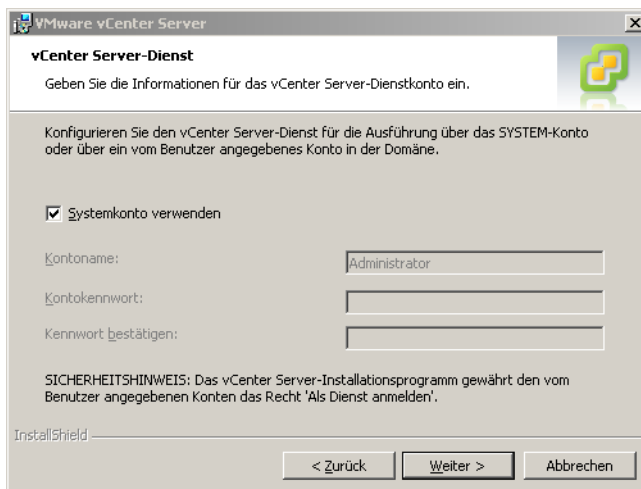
VMware vCenter Server

vCenter Server-Dienst

Geben Sie die Informationen für das vCenter Server-Dienstkonto ein.

Konfigurieren Sie den vCenter Server-Dienst für die Ausführung über das SYSTEM-Konto oder über ein vom Benutzer angegebenes Konto in der Domäne.

☑ Systemkonto verwenden

Kontoname: Administrator

Kontokennwort:

Kennwort bestätigen:

SICHERHEITSHINWEIS: Das vCenter Server-Installationsprogramm gewährt den vom Benutzer angegebenen Konten das Recht 'Als Dienst anmelden'.

InstallShield

< Zurück | Weiter > | Abbrechen